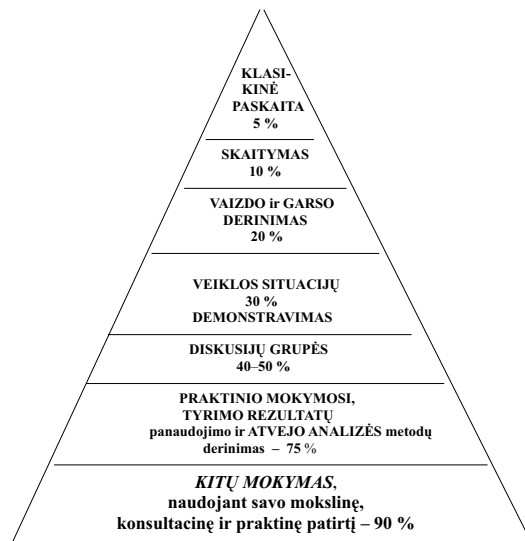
KLASIKINĖ PASKAITA
5 %

SKAITYMAS
10 %

VAIZDO ir GARSO DERINIMAS
20 %

VEIKLOS SITUACIJŲ
30 %
DEMONSTRAVIMAS

DISKUSIJŲ GRUPĖS
40–50 %

PRAKTINIO MOKYMOSI, TYRIMO REZULTATŲ panaudojimo ir ATVEJO ANALIZĖS metodų derinimas – 75 %

*KITŲ MOKYMAS*, naudojant savo mokslinę, konsultacinę ir praktinę patirtį – 90 %